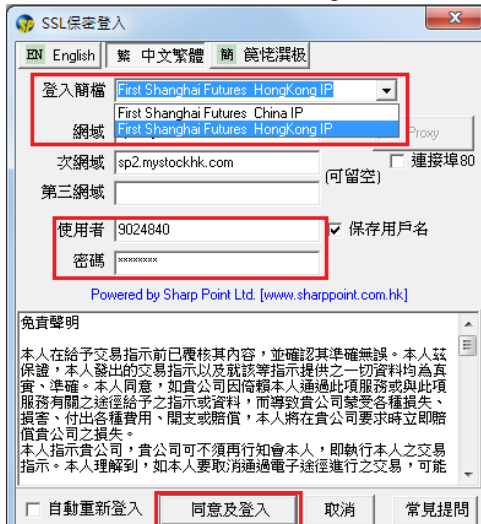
SSL保密登入

EN English 繁 中文繁體 簡 简体中文

登入簡檔 First Shanghai Futures HongKong IP

First Shanghai Futures China IP
First Shanghai Futures HongKong IP

網域

Proxy

次網域 sp2.mystockhk.com

連接埠80

(可留空)

第三網域

使用者 9024840

保存用戶名

密碼 ********

Powered by Sharp Point Ltd. [www.sharppoint.com.hk]

免責聲明

本人在給予交易指示前已覆核其內容，並確認其準確無誤。本人茲保證，本人發出的交易指示以及就該等指示提供之一切資料均為真實、準確。本人同意，如貴公司因倚賴本人通過此項服務或與此項服務有關之途徑給予之指示或資料，而導致貴公司蒙受各種損失、損害、付出各種費用、開支或賠償，本人將在貴公司要求時立即賠償貴公司之損失。
本人指示貴公司，貴公司可不須再行知會本人，即執行本人之交易指示。本人理解到，如本人要取消通過電子途徑進行之交易，可能

自動重新登入

同意及登入

取消

常見提問